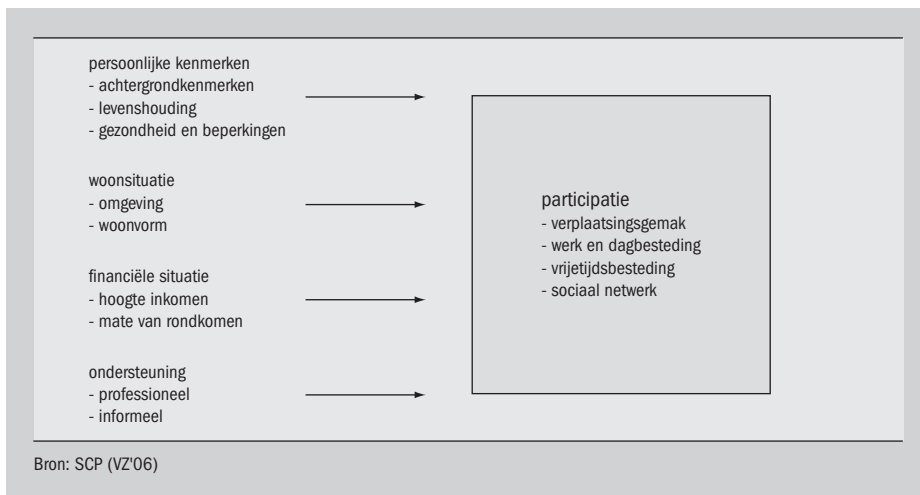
persoonlijke kenmerken
- achtergrondkenmerken
- levenshouding
- gezondheid en beperkingen

woonsituatie
- omgeving
- woonvorm

financiële situatie
- hoogte inkomen
- mate van rondkomen

ondersteuning
- professioneel
- informeel

participatie
- verplaatsingsgemak
- werk en dagbesteding
- vrijetijdsbesteding
- sociaal netwerk

Bron: SCP (VZ'06)